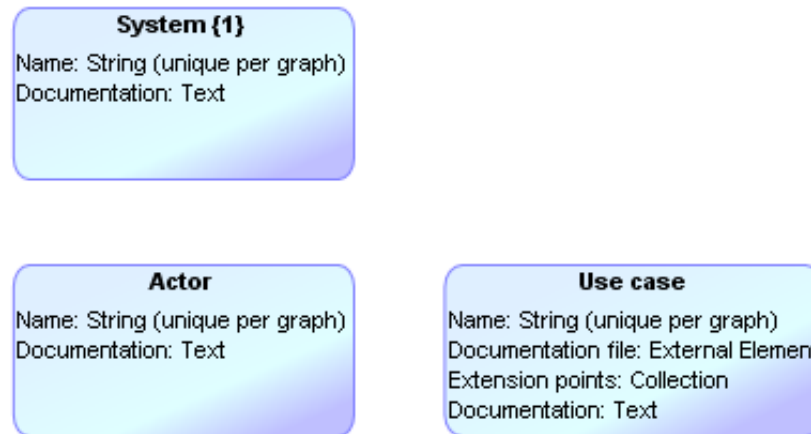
System {1}
Name: String (unique per graph)
Documentation: Text

Actor
Name: String (unique per graph)
Documentation: Text

Use case
Name: String (unique per graph)
Documentation file: External Elemen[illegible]
Extension points: Collection
Documentation: Text